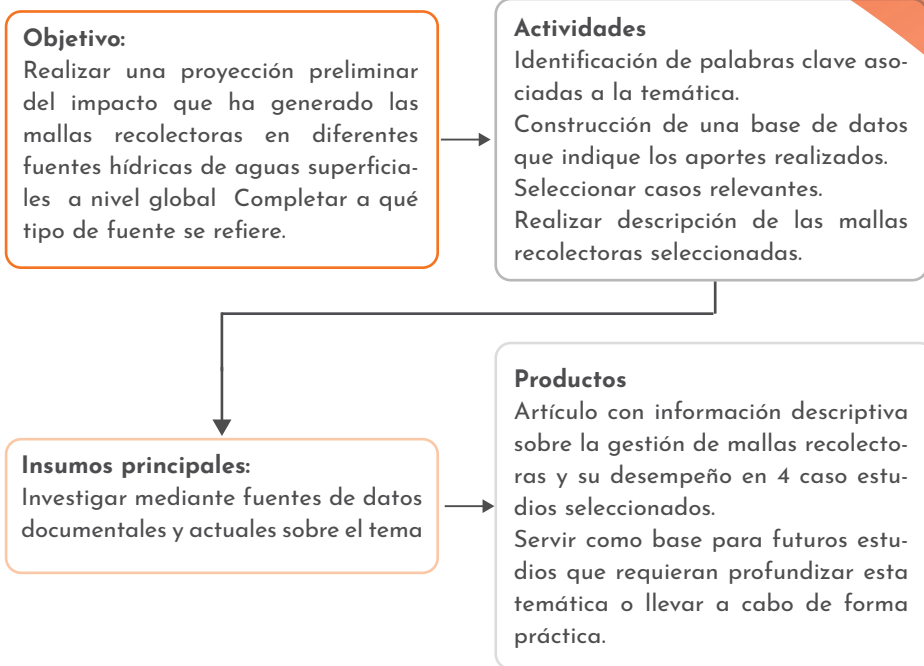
**Objetivo:**
Realizar una proyección preliminar del impacto que ha generado las mallas recolectoras en diferentes fuentes hídricas de aguas superficiales a nivel global Completar a qué tipo de fuente se refiere.

**Actividades**
Identificación de palabras clave asociadas a la temática.
Construcción de una base de datos que indique los aportes realizados.
Seleccionar casos relevantes.
Realizar descripción de las mallas recolectoras seleccionadas.

**Insumos principales:**
Investigar mediante fuentes de datos documentales y actuales sobre el tema

**Productos**
Artículo con información descriptiva sobre la gestión de mallas recolectoras y su desempeño en 4 caso estudios seleccionados.
Servir como base para futuros estudios que requieran profundizar esta temática o llevar a cabo de forma práctica.